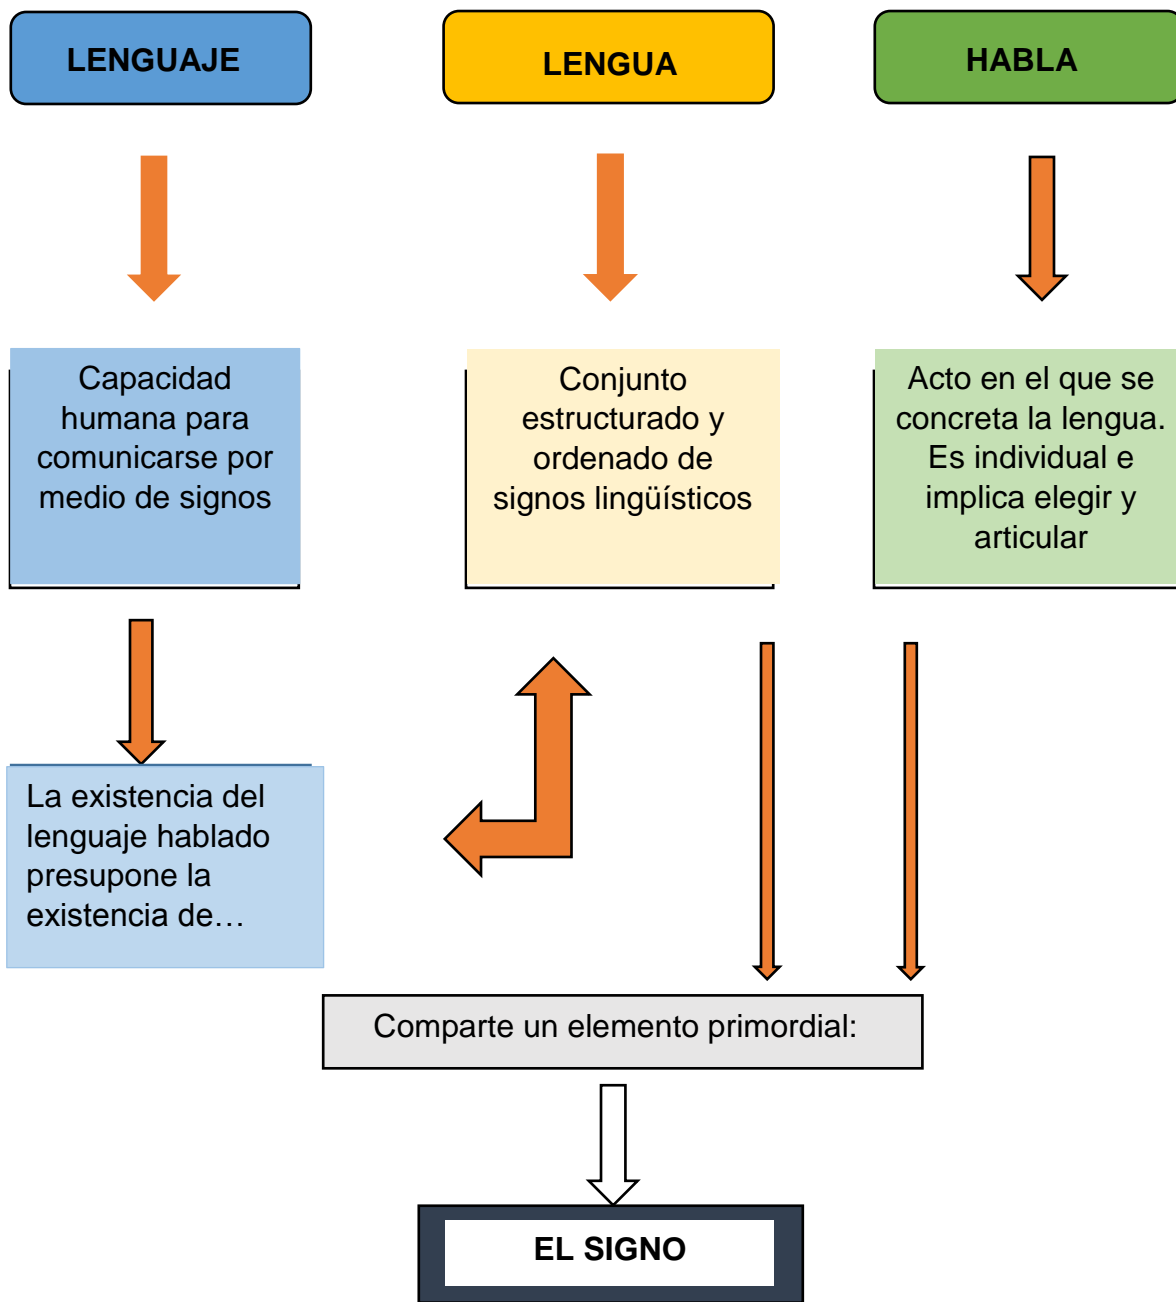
LENGUAJE

LENGUA

HABLA

Capacidad humana para comunicarse por medio de signos

Conjunto estructurado y ordenado de signos lingüísticos

Acto en el que se concreta la lengua. Es individual e implica elegir y articular

La existencia del lenguaje hablado presupone la existencia de…

Comparte un elemento primordial:

EL SIGNO